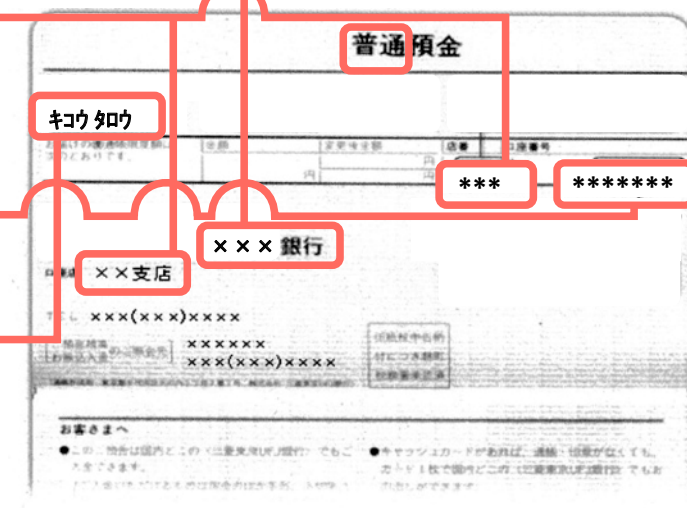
普通預金

キコウ タロウ

お届けの印鑑が押された通帳です。

店番 口座番号

***

*******

×××銀行

××支店

×××(×××)××××

××××××
×××(×××)××××

お客さまへ
●この…
●キャッシュカードがあれば、通帳・印鑑がなくても…